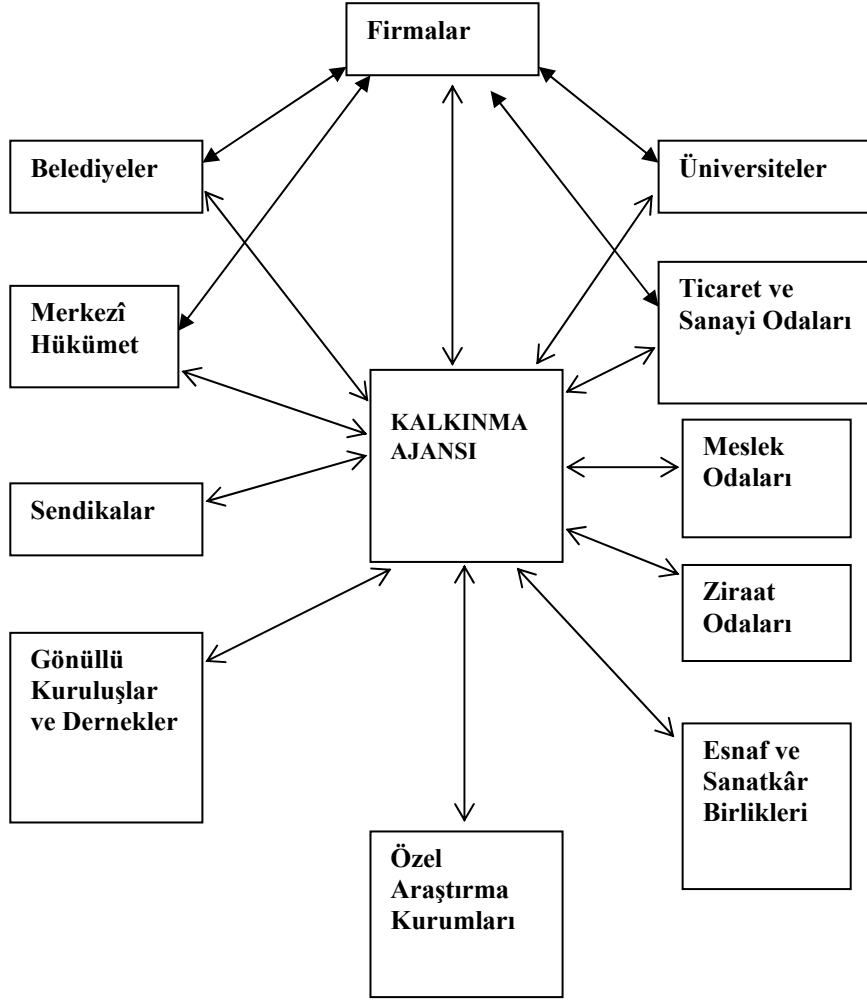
Firmalar

Belediyeler

Üniversiteler

Merkezî Hükümet

Ticaret ve Sanayi Odaları

KALKINMA AJANSI

Meslek Odaları

Sendikalar

Ziraat Odaları

Gönüllü Kuruluşlar ve Dernekler

Esnaf ve Sanatkâr Birlikleri

Özel Araştırma Kurumları